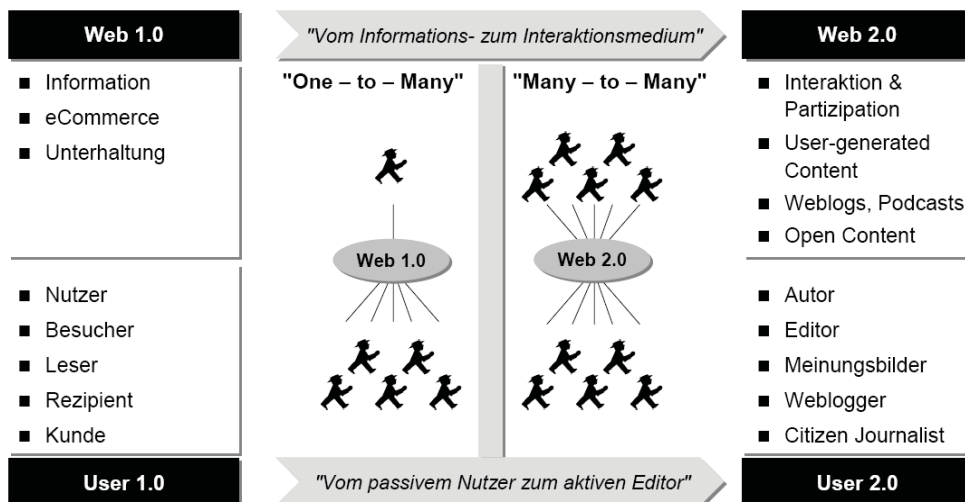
Web 1.0

"Vom Informations- zum Interaktionsmedium"

Web 2.0

■ Information
■ eCommerce
■ Unterhaltung

"One – to – Many"

Web 1.0

"Many – to – Many"

Web 2.0

■ Interaktion & Partizipation
■ User-generated Content
■ Weblogs, Podcasts
■ Open Content

■ Nutzer
■ Besucher
■ Leser
■ Rezipient
■ Kunde

■ Autor
■ Editor
■ Meinungsbilder
■ Weblogger
■ Citizen Journalist

User 1.0

"Vom passivem Nutzer zum aktiven Editor"

User 2.0